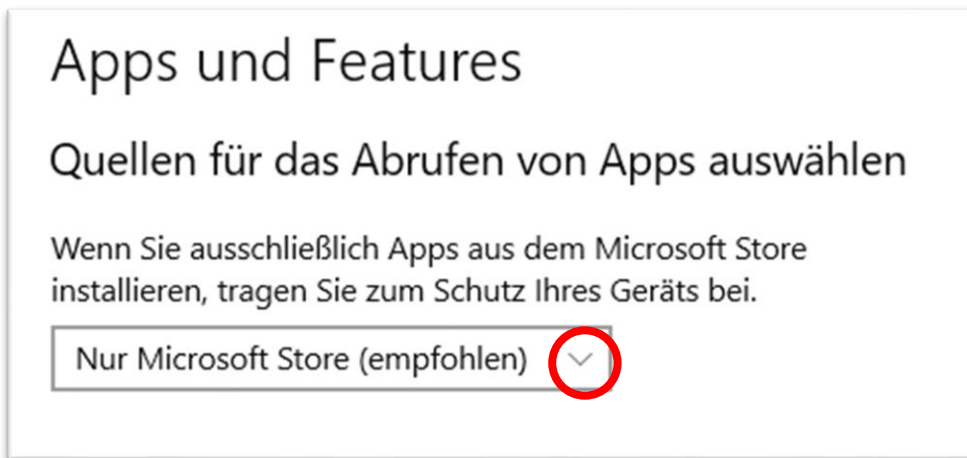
Apps und Features

Quellen für das Abrufen von Apps auswählen

Wenn Sie ausschließlich Apps aus dem Microsoft Store installieren, tragen Sie zum Schutz Ihres Geräts bei.

Nur Microsoft Store (empfohlen)